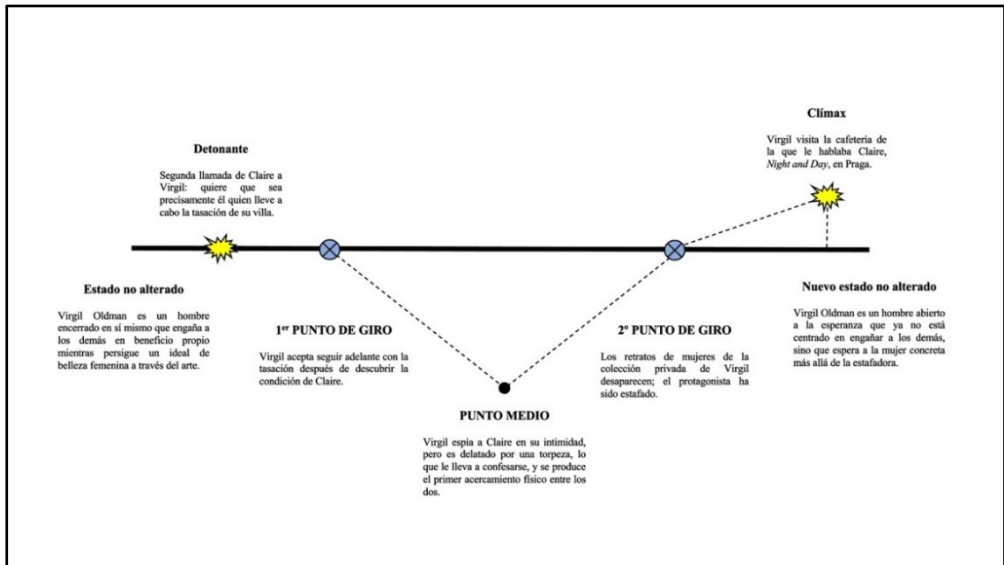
Clímax

Virgil visita la cafetería de la que le hablaba Claire, *Night and Day*, en Praga.

Detonante

Segunda llamada de Claire a Virgil: quiere que sea precisamente él quien lleve a cabo la tasación de su villa.

Estado no alterado

Virgil Oldman es un hombre encerrado en sí mismo que engaña a los demás en beneficio propio mientras persigue un ideal de belleza femenina a través del arte.

1$^{er}$ PUNTO DE GIRO

Virgil acepta seguir adelante con la tasación después de descubrir la condición de Claire.

2º PUNTO DE GIRO

Los retratos de mujeres de la colección privada de Virgil desaparecen; el protagonista ha sido estafado.

Nuevo estado no alterado

Virgil Oldman es un hombre abierto a la esperanza que ya no está centrado en engañar a los demás, sino que espera a la mujer concreta más allá de la estafadora.

PUNTO MEDIO

Virgil espía a Claire en su intimidad, pero es delatado por una torpeza, lo que le lleva a confesarse, y se produce el primer acercamiento físico entre los dos.